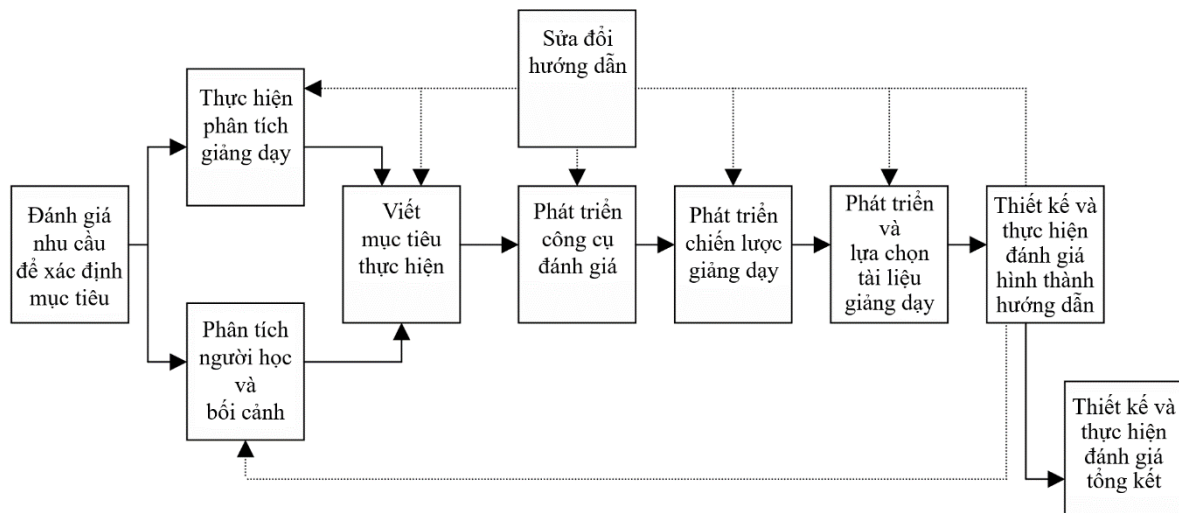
Sửa đổi hướng dẫn

Thực hiện phân tích giảng dạy

Đánh giá nhu cầu để xác định mục tiêu

Viết mục tiêu thực hiện

Phát triển công cụ đánh giá

Phát triển chiến lược giảng dạy

Phát triển và lựa chọn tài liệu giảng dạy

Thiết kế và thực hiện đánh giá hình thành hướng dẫn

Phân tích người học và bối cảnh

Thiết kế và thực hiện đánh giá tổng kết